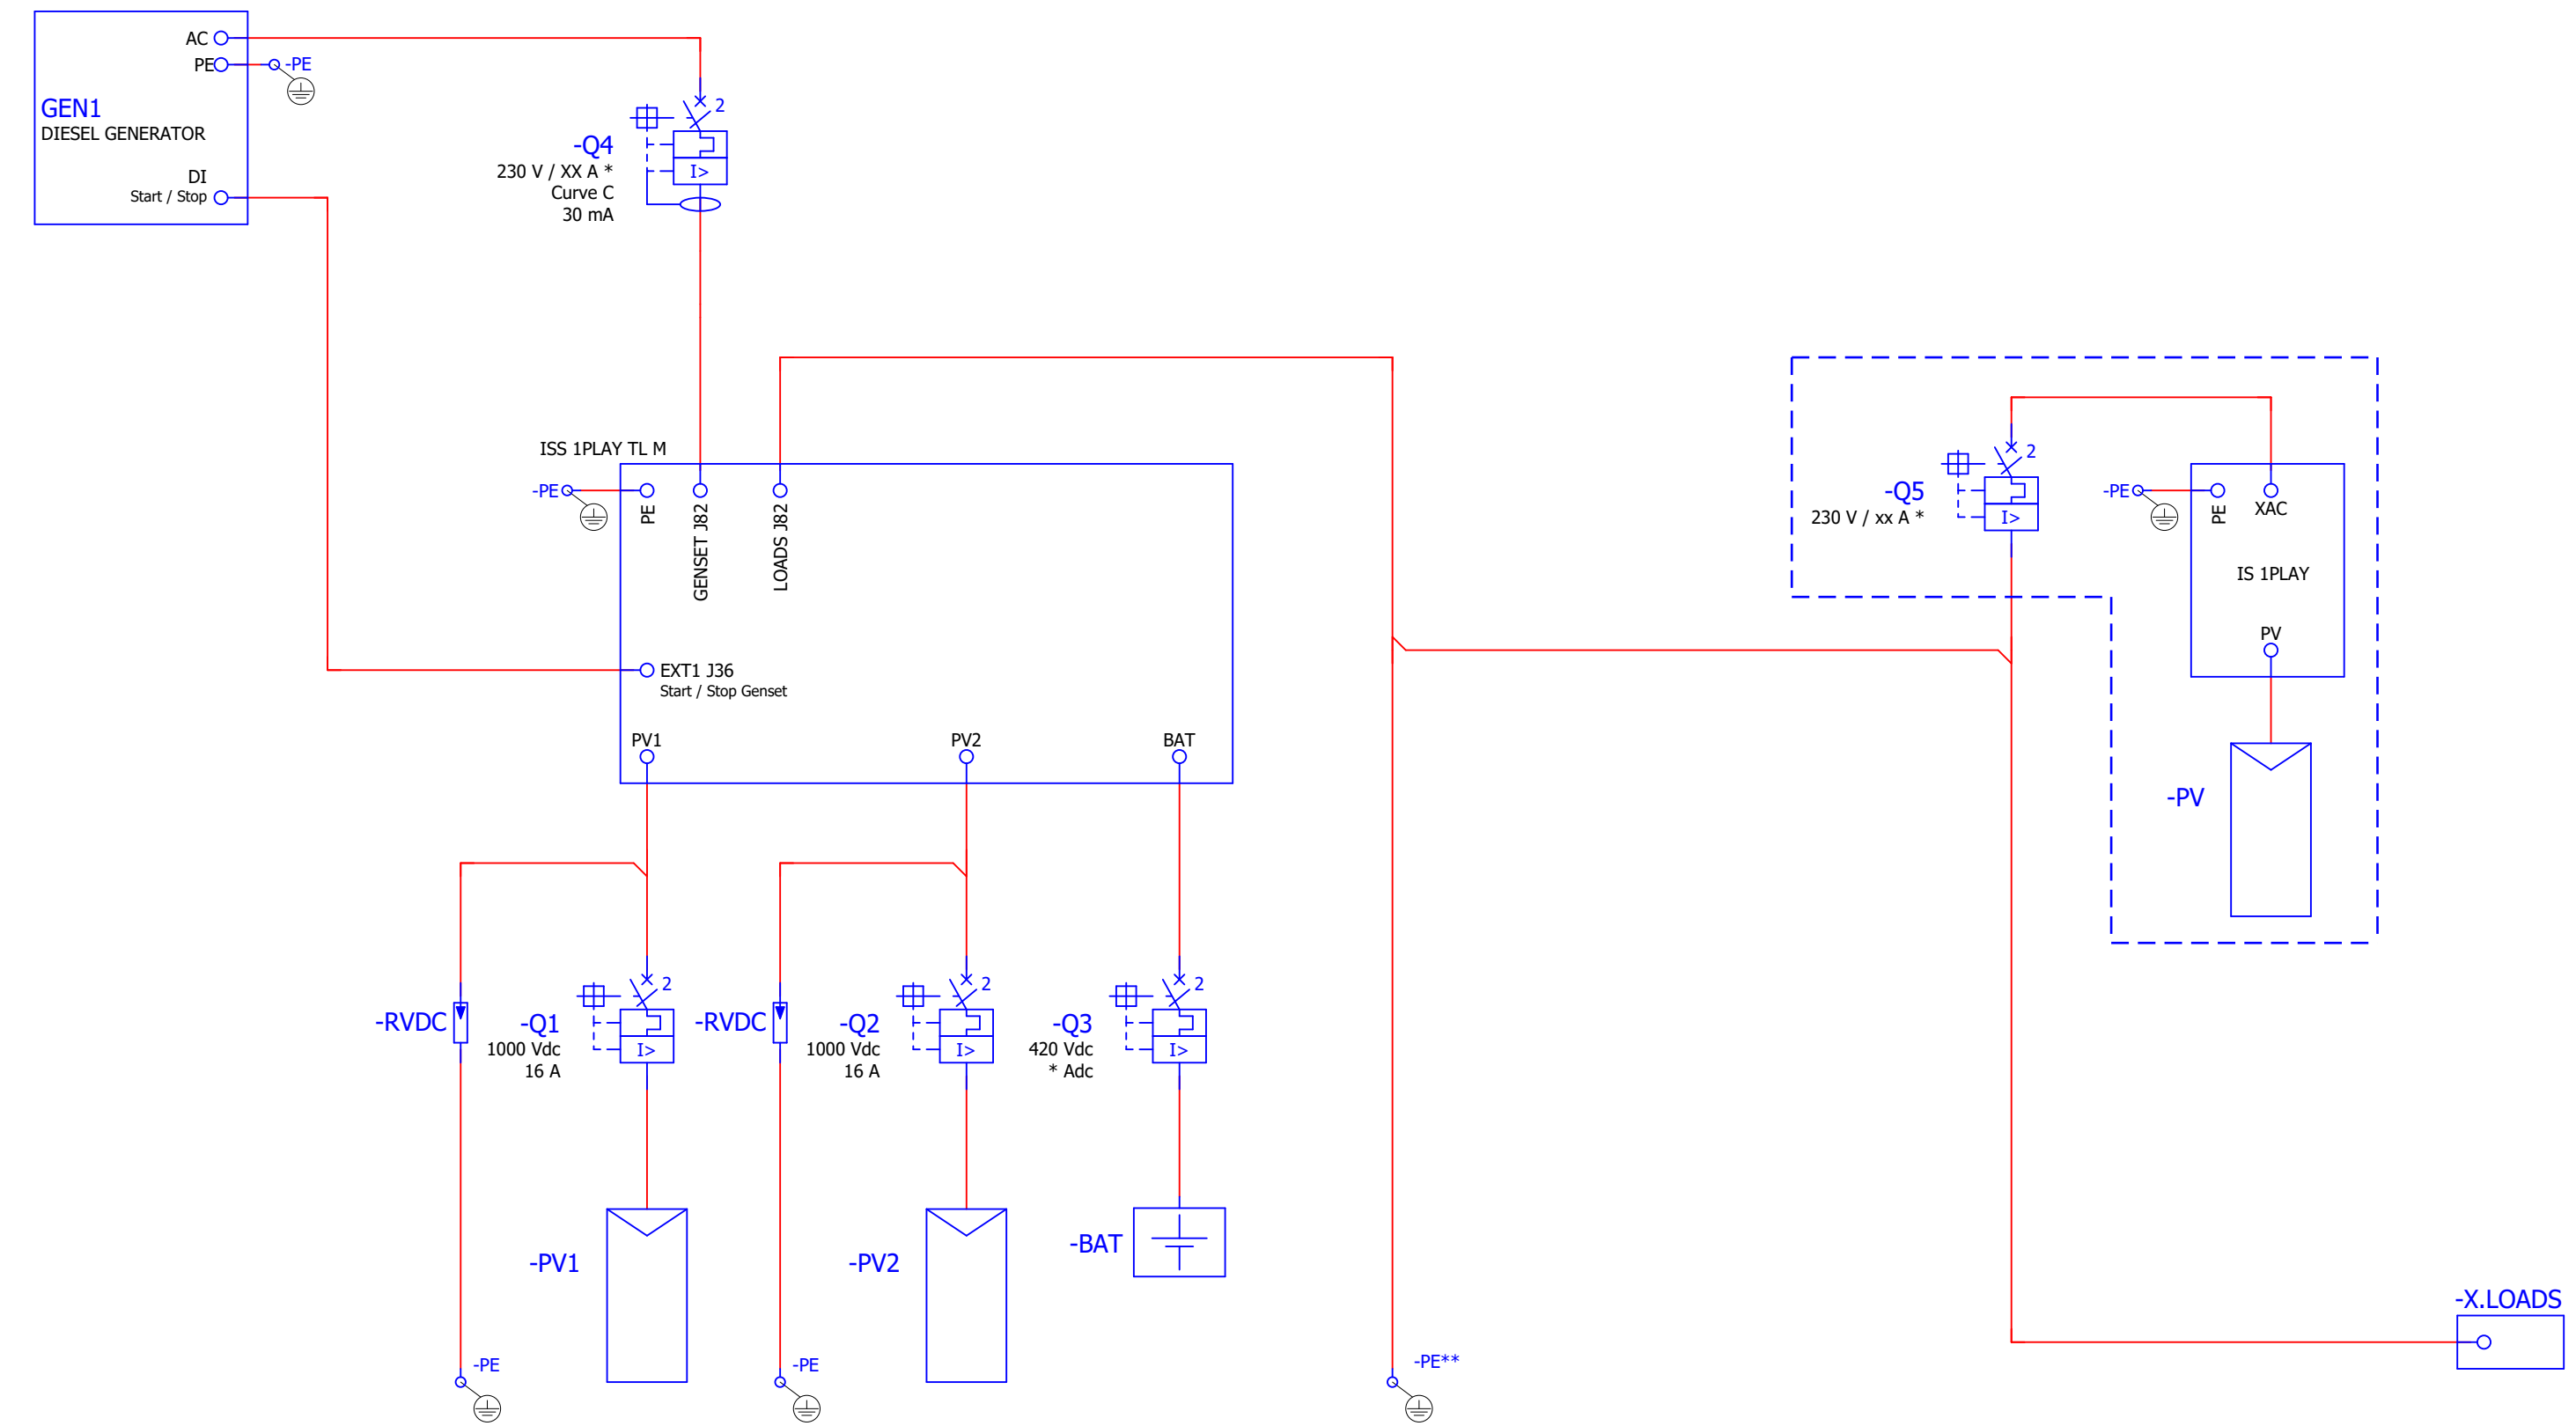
AC
PE
-PE
GEN1
DIESEL GENERATOR
DI
Start / Stop

2
-Q4
230 V / XX A *
Curve C
30 mA
I>

ISS 1PLAY TL M
-PE
PE
GENSET J82
LOADS J82
EXT1 J36
Start / Stop Genset
PV1
PV2
BAT

2
-Q5
230 V / xx A *
I>
-PE
PE
XAC
IS 1PLAY
PV
-PV

-RVDC
-Q1
1000 Vdc
16 A
2
I>
-RVDC
-Q2
1000 Vdc
16 A
2
I>
-Q3
420 Vdc
* Adc
2
I>

-PV1
-PV2
-BAT

-PE
-PE
-PE**
-X.LOADS